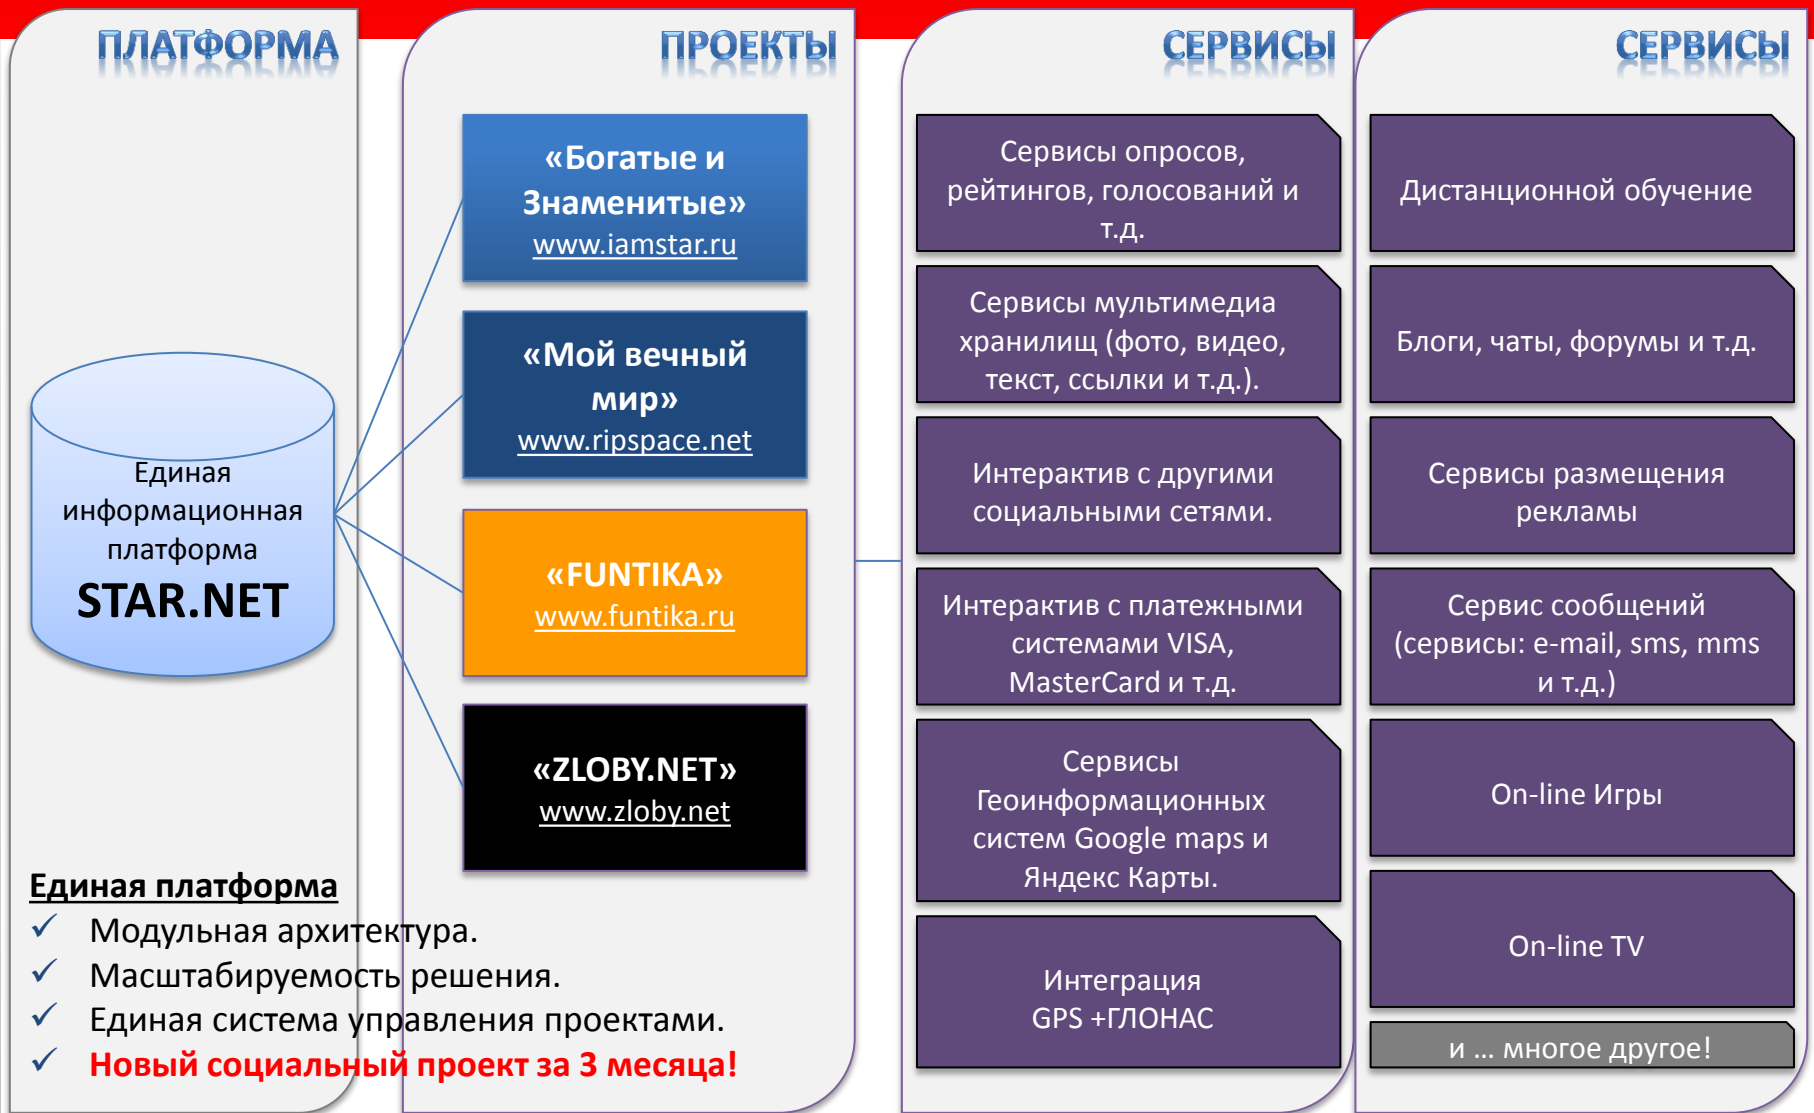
ПЛАТФОРМА

Единая информационная платформа
STAR.NET

Единая платформа
✓ Модульная архитектура.
✓ Масштабируемость решения.
✓ Единая система управления проектами.
✓ Новый социальный проект за 3 месяца!

ПРОЕКТЫ

«Богатые и Знаменитые»
www.iamstar.ru

«Мой вечный мир»
www.ripspace.net

«FUNTIKA»
www.funtika.ru

«ZLOBY.NET»
www.zloby.net

СЕРВИСЫ

Сервисы опросов, рейтингов, голосований и т.д.

Сервисы мультимедиа хранилищ (фото, видео, текст, ссылки и т.д.).

Интерактив с другими социальными сетями.

Интерактив с платежными системами VISA, MasterCard и т.д.

Сервисы Геоинформационных систем Google maps и Яндекс Карты.

Интеграция GPS +ГЛОНАС

СЕРВИСЫ

Дистанционной обучение

Блоги, чаты, форумы и т.д.

Сервисы размещения рекламы

Сервис сообщений (сервисы: e-mail, sms, mms и т.д.)

On-line Игры

On-line TV

и … многое другое!